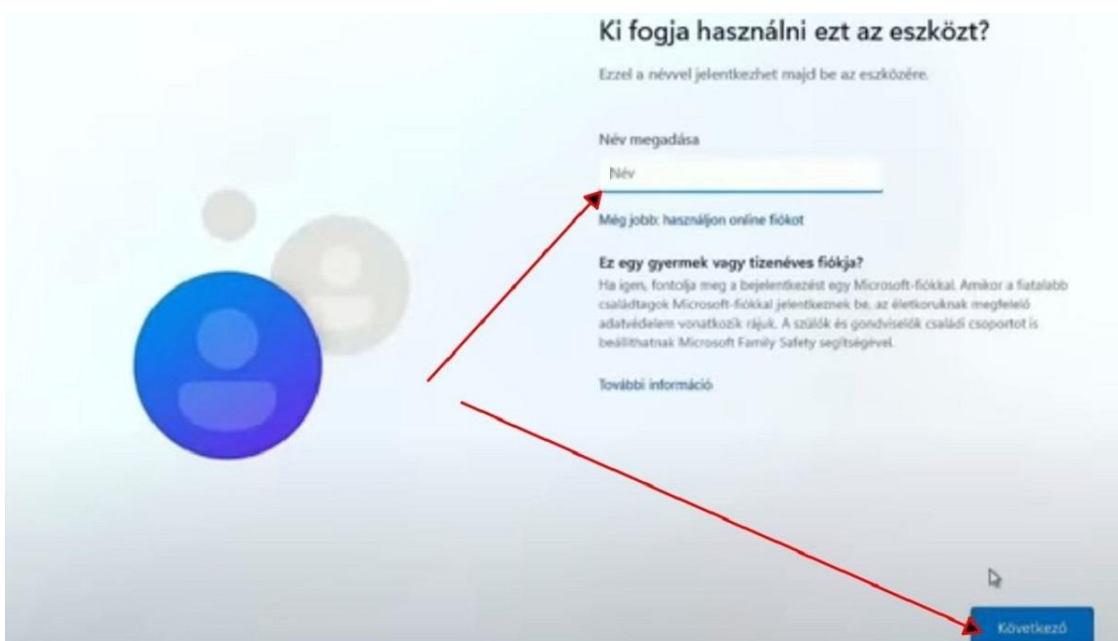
Ki fogja használni ezt az eszközt?

Ezzel a névvel jelentkezhet majd be az eszközére.

Név megadása

Név

Még jobb: használjon online fiókot

Ez egy gyermek vagy tizenéves fiókja?

Ha igen, fontolja meg a bejelentkezést egy Microsoft-fiókkal. Amikor a fiatalabb családtagok Microsoft-fiókkal jelentkeznek be, az életkoruknak megfelelő adatvédelem vonatkozik rájuk. A szülők és gondviselők családi csoportot is beállíthatnak Microsoft Family Safety segítségével.

További információ

Következő